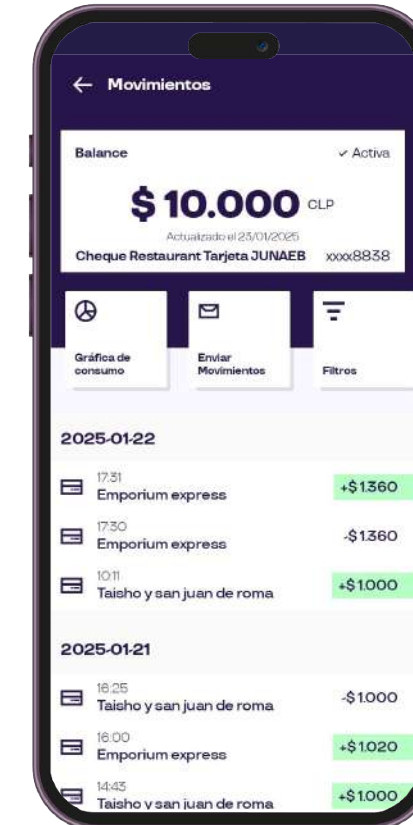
← Movimientos

Balance
✓ Activa

$ 10.000 CLP

Actualizado el 23/01/2025

Cheque Restaurant Tarjeta JUNAEB xxxx8838

Gráfica de consumo

Enviar Movimientos

Filtros

2025-01-22

17:31
Emporium express
+$1.360

17:30
Emporium express
-$1.360

10:11
Taisho y san juan de roma
+$1.000

2025-01-21

18:25
Taisho y san juan de roma
-$1.000

16:00
Emporium express
+$1.020

14:43
Taisho y san juan de roma
+$1.000